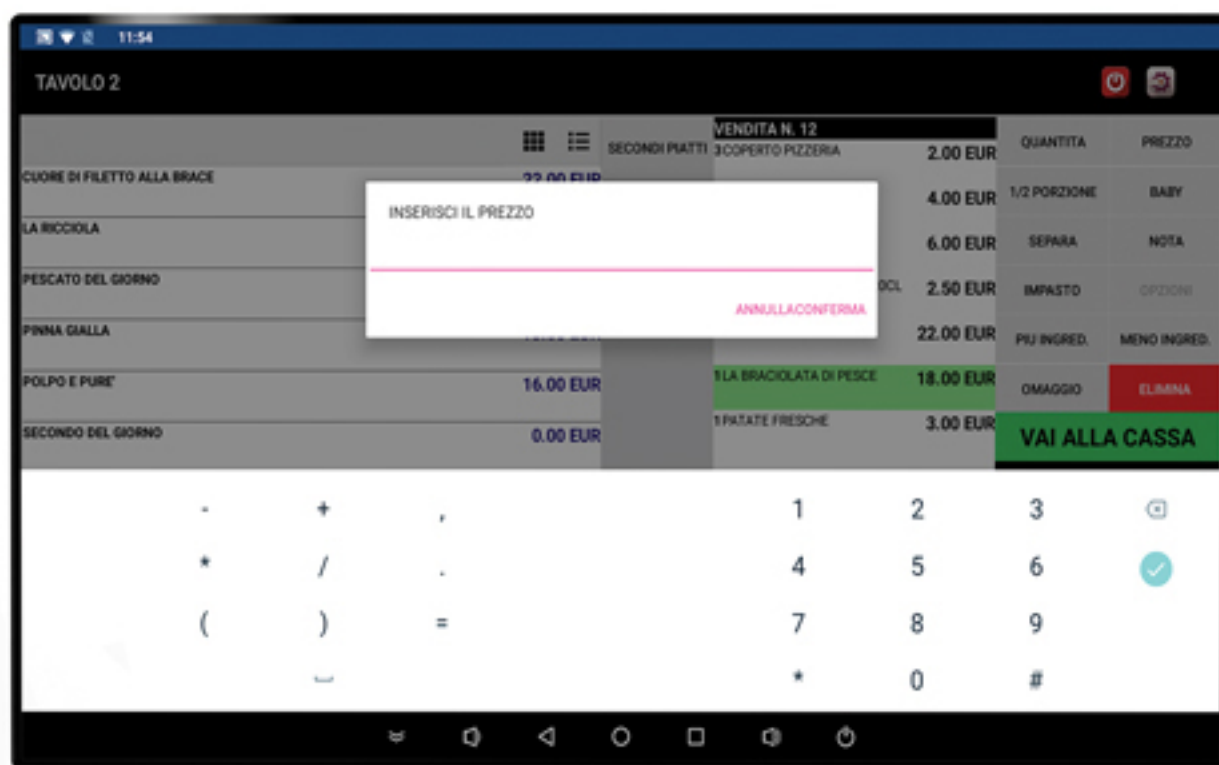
11:54

TAVOLO 2

CUORE DI FILETTO ALLA BRACE
LA RICCIOLA
PESCATO DEL GIORNO
PINNA GIALLA
POLPO E PURE' 16.00 EUR
SECONDO DEL GIORNO 0.00 EUR

SECONDI PIATTI

VENDITA N. 12
3 COPERTO PIZZERIA 2.00 EUR
4.00 EUR
6.00 EUR
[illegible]CL 2.50 EUR
22.00 EUR
1 LA BRACIOLATA DI PESCE 18.00 EUR
1 PATATE FRESCHE 3.00 EUR

QUANTITA
PREZZO
1/2 PORZIONE
BABY
SEPARA
NOTA
IMPASTO
OPZIONI
PIU INGRED.
MENO INGRED.
OMAGGIO
ELIMINA
VAI ALLA CASSA

INSERISCI IL PREZZO

ANNULLA CONFERMA

- + ,
* / .
( ) =

1 2 3
4 5 6
7 8 9
* 0 #